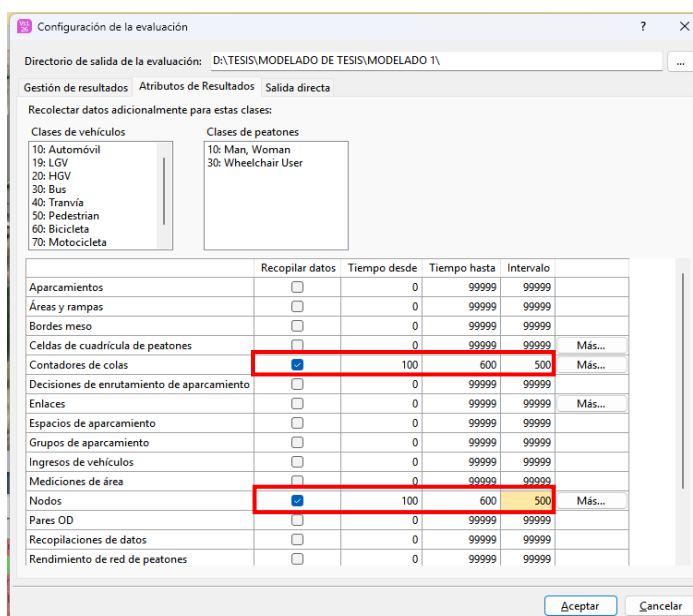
Configuración de la evaluación ? ✕

Directorio de salida de la evaluación: D:\TESIS\MODELADO DE TESIS\MODELADO 1\ ...

Gestión de resultados | Atributos de Resultados | Salida directa

Recolectar datos adicionalmente para estas clases:

Clases de vehículos
10: Automóvil
19: LGV
20: HGV
30: Bus
40: Tranvía
50: Pedestrian
60: Bicicleta
70: Motocicleta

Clases de peatones
10: Man, Woman
30: Wheelchair User

| | Recopilar datos | Tiempo desde | Tiempo hasta | Intervalo | |
|---|---|---|---|---|---|
| Aparcamientos | ☐ | 0 | 99999 | 99999 | |
| Áreas y rampas | ☐ | 0 | 99999 | 99999 | |
| Bordes meso | ☐ | 0 | 99999 | 99999 | |
| Celdas de cuadrícula de peatones | ☐ | 0 | 99999 | 99999 | Más... |
| Contadores de colas | ☑ | 100 | 600 | 500 | Más... |
| Decisiones de enrutamiento de aparcamiento | ☐ | 0 | 99999 | 99999 | |
| Enlaces | ☐ | 0 | 99999 | 99999 | Más... |
| Espacios de aparcamiento | ☐ | 0 | 99999 | 99999 | |
| Grupos de aparcamiento | ☐ | 0 | 99999 | 99999 | |
| Ingresos de vehículos | ☐ | 0 | 99999 | 99999 | |
| Mediciones de área | ☐ | 0 | 99999 | 99999 | |
| Nodos | ☑ | 100 | 600 | 500 | Más... |
| Pares OD | ☐ | 0 | 99999 | 99999 | |
| Recopilaciones de datos | ☐ | 0 | 99999 | 99999 | |
| Rendimiento de red de peatones | ☐ | 0 | 99999 | 99999 | |

Aceptar Cancelar